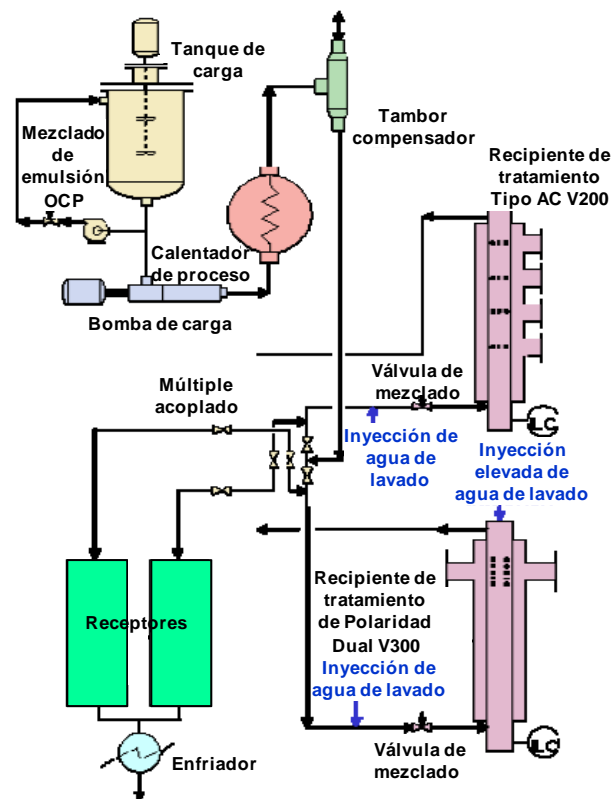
Tanque de carga

Mezclado de emulsión OCP

Tambor compensador

Recipiente de tratamiento Tipo AC V200

Calentador de proceso

Bomba de carga

Válvula de mezclado

Múltiple acoplado

Inyección de agua de lavado

Inyección elevada de agua de lavado

LC

Recipiente de tratamiento de Polaridad Dual V300

Inyección de agua de lavado

Receptores

Válvula de mezclado

LC

Enfriador